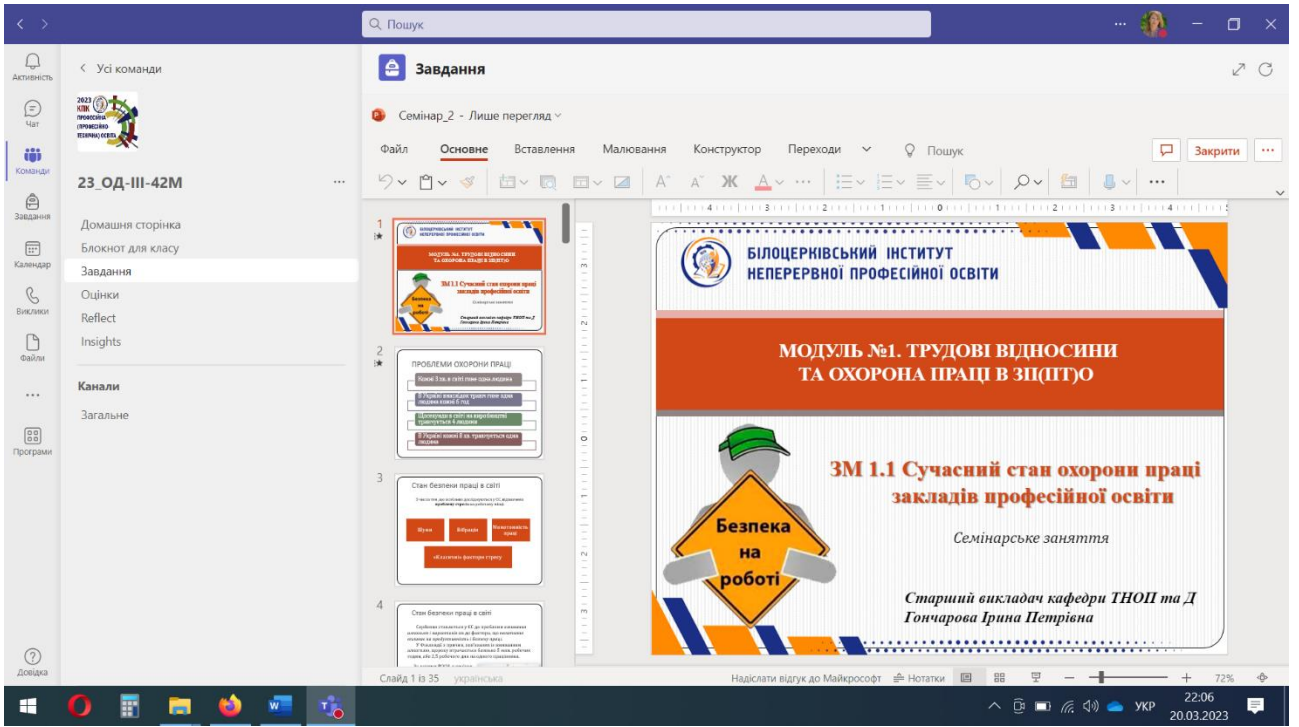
Пошук

Активність
Чат
Команди
Завдання
Календар
Виклики
Файли
...
Програми
Довідка

< Усі команди

2023 КПК ПРОФЕСІЙНА (ПРОФЕСІЙНО-ТЕХНІЧНА) ОСВІТА

23_ОД-III-42М ...

Домашня сторінка
Блокнот для класу
Завдання
Оцінки
Reflect
Insights

Канали
Загальне

Завдання

Семінар_2 - Лише перегляд

Файл Основне Вставлення Малювання Конструктор Переходи Пошук Закрити ...

1
БІЛОЦЕРКІВСЬКИЙ ІНСТИТУТ НЕПЕРЕРВНОЇ ПРОФЕСІЙНОЇ ОСВІТИ
МОДУЛЬ №1. ТРУДОВІ ВІДНОСИНИ ТА ОХОРОНА ПРАЦІ В ЗП(ПТ)О
ЗМ 1.1 Сучасний стан охорони праці закладів професійної освіти
Семінарське заняття
Безпека на роботі
Старший викладач кафедри ТНОП та Д Гончарова Ірина Петрівна

2
ПРОБЛЕМИ ОХОРОНИ ПРАЦІ
Кожні 3 хв. в світі гине одна людина
В Україні внаслідок травм гине одна людина кожні 6 год
Щохвилини в світі на виробництві травмується 4 людини
В Україні кожні 8 хв. травмується одна людина

3
Стан безпеки праці в світі
Шуми Вібрація Монотонність праці
«Класичні» фактори стресу

4
Стан безпеки праці в світі
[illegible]

БІЛОЦЕРКІВСЬКИЙ ІНСТИТУТ НЕПЕРЕРВНОЇ ПРОФЕСІЙНОЇ ОСВІТИ

МОДУЛЬ №1. ТРУДОВІ ВІДНОСИНИ ТА ОХОРОНА ПРАЦІ В ЗП(ПТ)О

ЗМ 1.1 Сучасний стан охорони праці закладів професійної освіти

Семінарське заняття

Безпека на роботі

Старший викладач кафедри ТНОП та Д
Гончарова Ірина Петрівна

Слайд 1 із 35 українська
Надіслати відгук до Майкрософт Нотатки 72%

УКР 22:06 20.03.2023